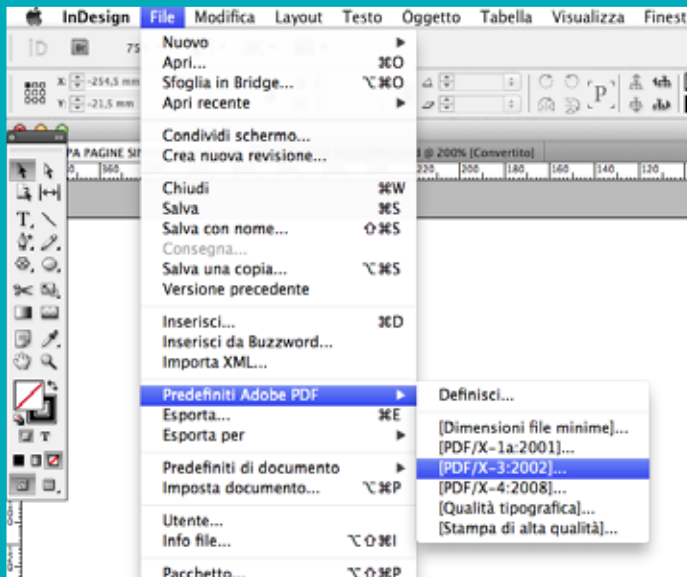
InDesign File Modifica Layout Testo Oggetto Tabella Visualizza Finest

Nuovo ▶
Apri... ⌘O
Sfoglia in Bridge... ⌥⌘O
Apri recente ▶

Condividi schermo...
Crea nuova revisione...

Chiudi ⌘W
Salva ⌘S
Salva con nome... ⇧⌘S
Consegna...
Salva una copia... ⌥⌘S
Versione precedente

Inserisci... ⌘D
Inserisci da Buzzword...
Importa XML...

Predefiniti Adobe PDF ▶
Esporta... ⌘E
Esporta per ▶

Predefiniti di documento ▶
Imposta documento... ⌥⌘P

Utente...
Info file... ⌥⇧⌘I

Pacchetto... ⌥⇧⌘P

Definisci...

[Dimensioni file minime]...
[PDF/X-1a:2001]...
[PDF/X-3:2002]...
[PDF/X-4:2008]...
[Qualità tipografica]...
[Stampa di alta qualità]...

X: -254,5 mm
Y: -21,5 mm
PA PAGINE SI
d @ 200% [Convertito]